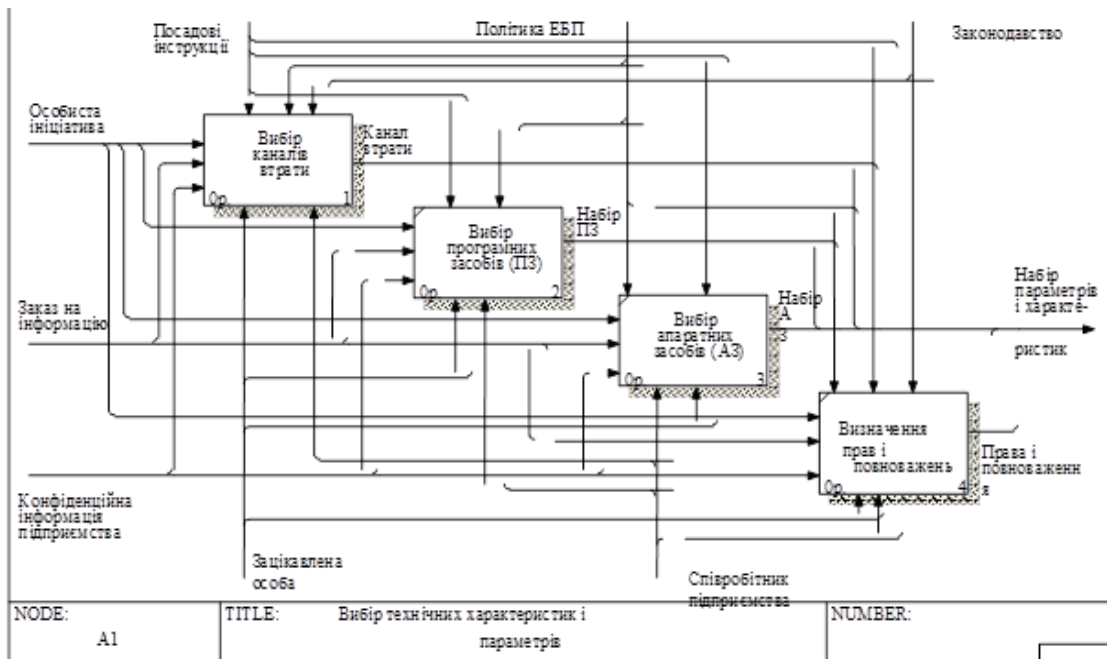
Посадові інструкції

Політика ЕБП

Законодавство

Особиста ініціатива

Вибір каналів втрати

0р

1

Канал втрати

Вибір програмних засобів (ПЗ)

0р

2

Набір ПЗ

Заказ на інформацію

Вибір апаратних засобів (АЗ)

0р

3

Набір А З

Набір параметрів і характе-ристик

Визначення прав і повноважень

0р

4

Права і повноваженн я

Конфіденційна інформація підприємства

Зацікавлена особа

Співробітник підприємства

NODE:

A1

TITLE:

Вибір технічних характеристик і параметрів

NUMBER: